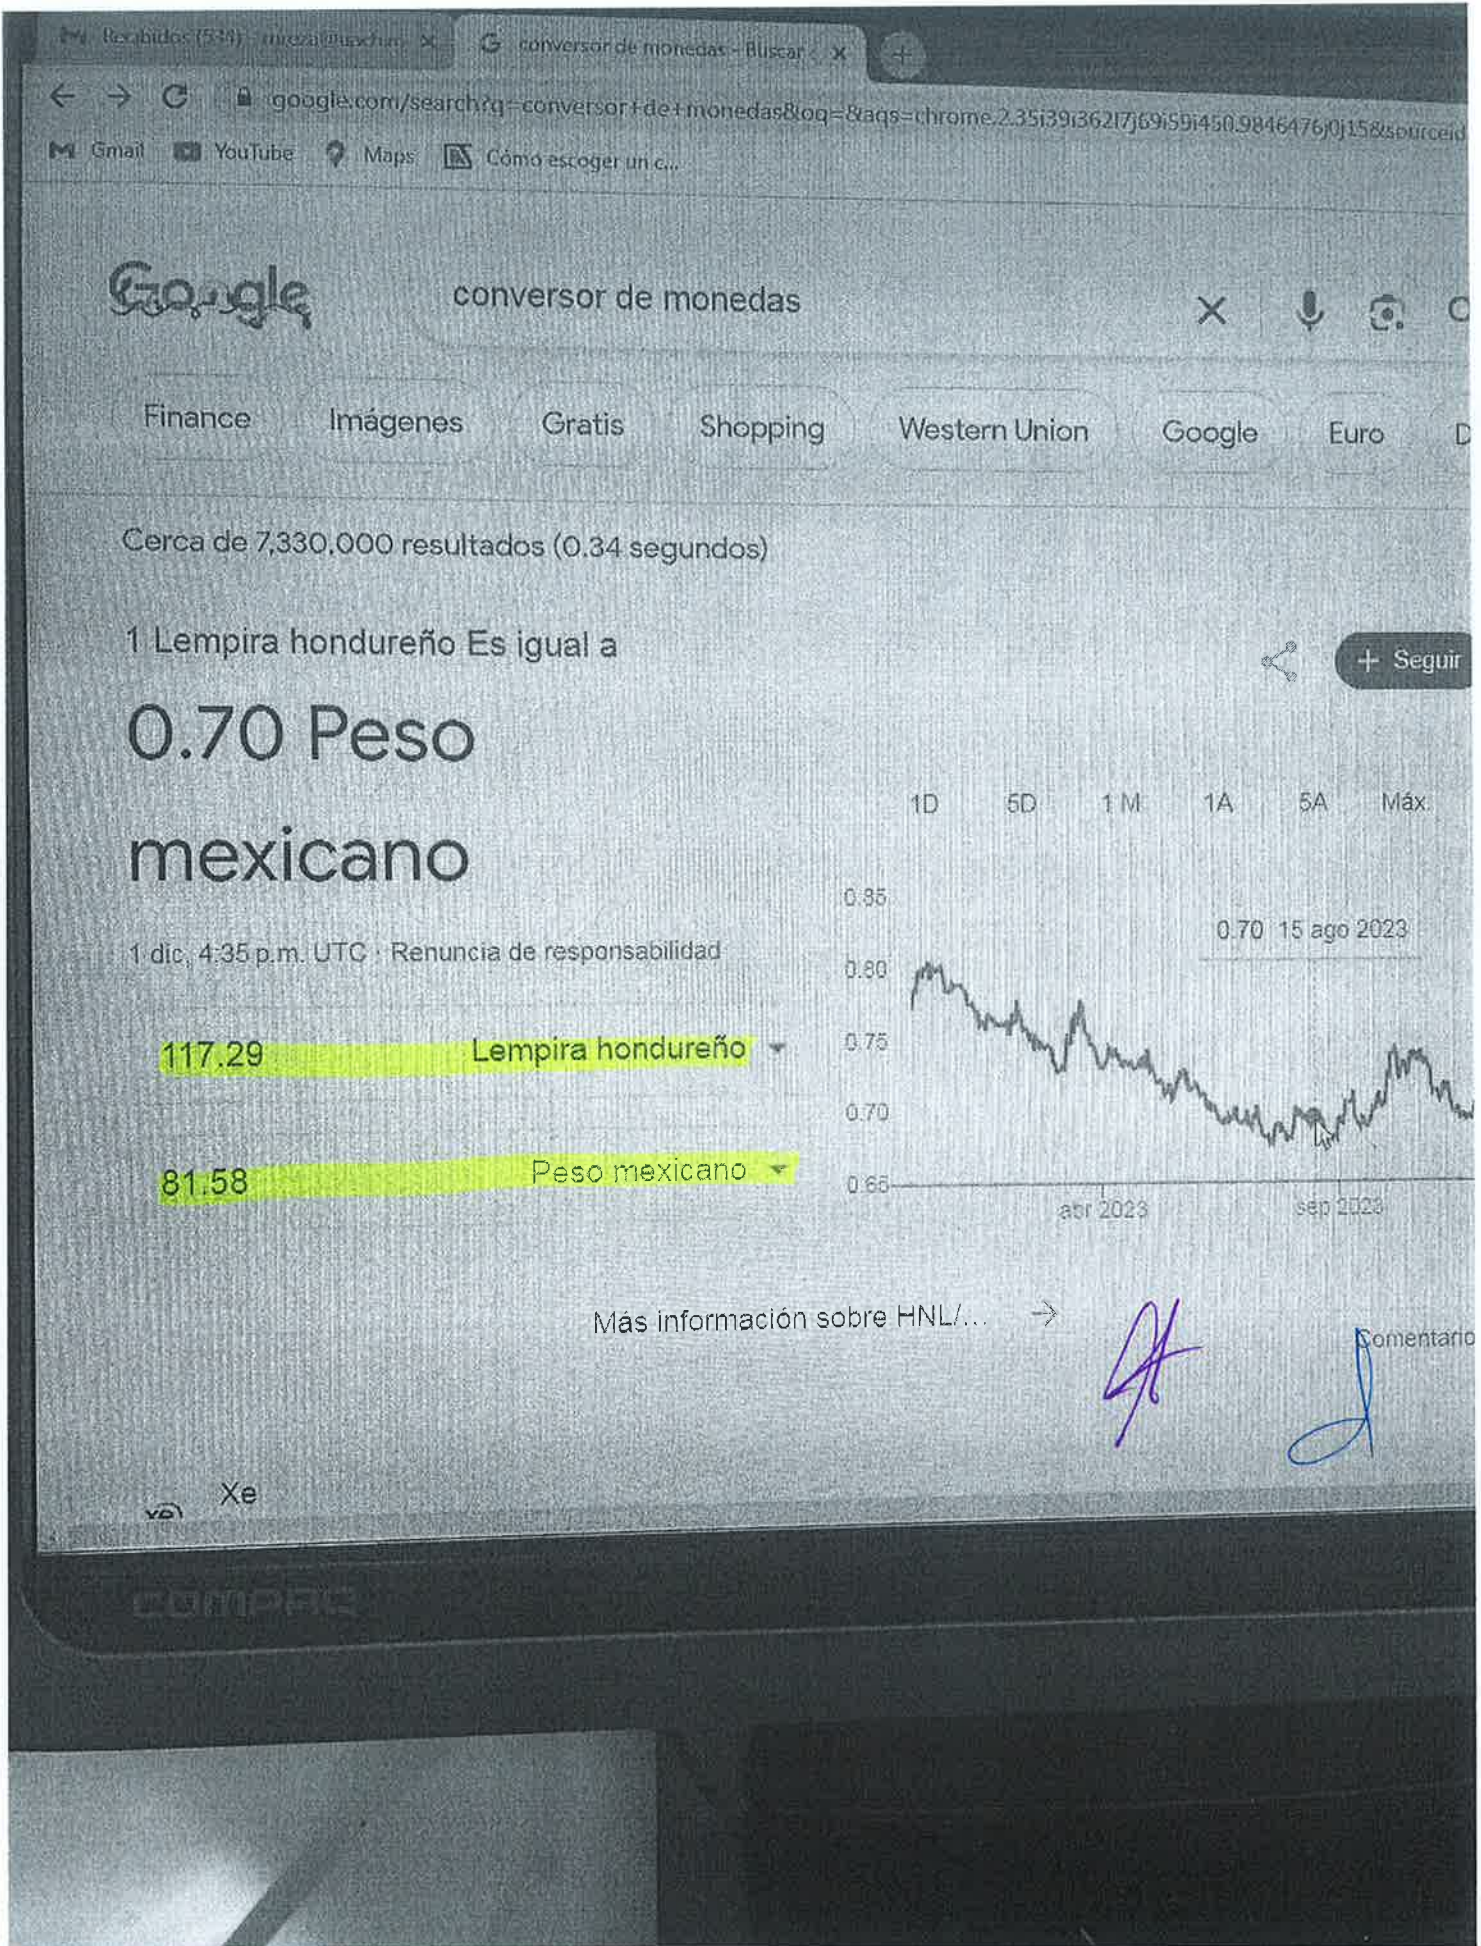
Recibidos (534) - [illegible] ×
conversor de monedas - Buscar ×
+

google.com/search?q=conversor+de+monedas&oq=&aqs=chrome.2.35i39i362l7j69i59i450.9846476j0j15&sourceid

Gmail YouTube Maps Cómo escoger un c...

Google

conversor de monedas

Finance Imágenes Gratis Shopping Western Union Google Euro D

Cerca de 7,330,000 resultados (0.34 segundos)

1 Lempira hondureño Es igual a

+ Seguir

0.70 Peso mexicano

1 dic, 4:35 p.m. UTC · Renuncia de responsabilidad

1D 5D 1 M 1A 5A Máx

0.70 15 ago 2023

0.85
0.80
0.75
0.70
0.65

abr 2023 sep 2023

117.29 Lempira hondureño

81.58 Peso mexicano

Más información sobre HNL/...

Comentario

Xe

COMPAQ